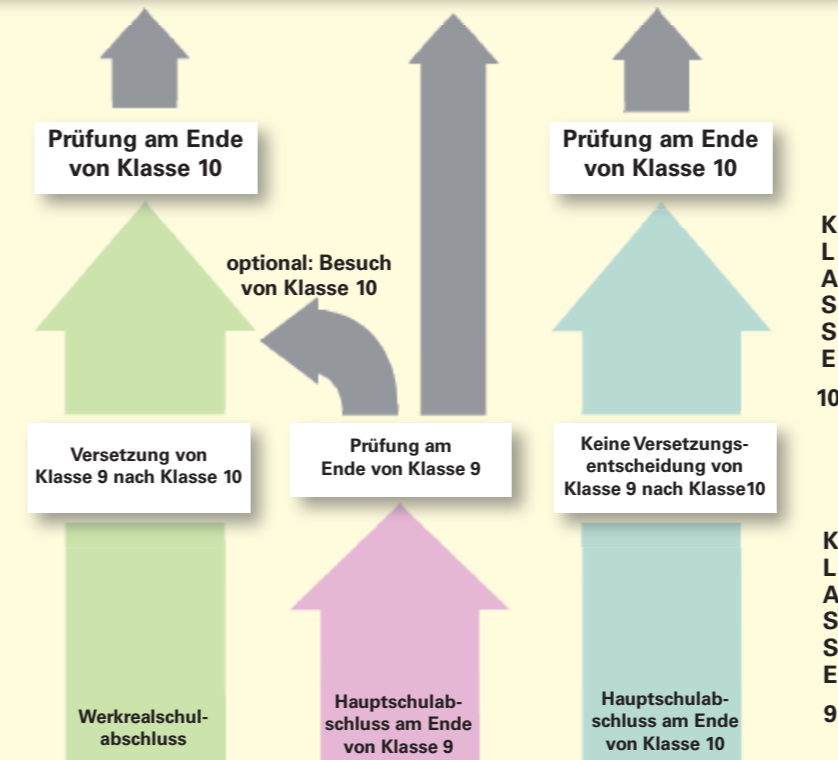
Prüfung am Ende von Klasse 10

Prüfung am Ende von Klasse 10

optional: Besuch von Klasse 10

K
L
A
S
S
E
10

Versetzung von Klasse 9 nach Klasse 10

Prüfung am Ende von Klasse 9

Keine Versetzungsentscheidung von Klasse 9 nach Klasse10

K
L
A
S
S
E
9

Werkrealschulabschluss

Hauptschulabschluss am Ende von Klasse 9

Hauptschulabschluss am Ende von Klasse 10